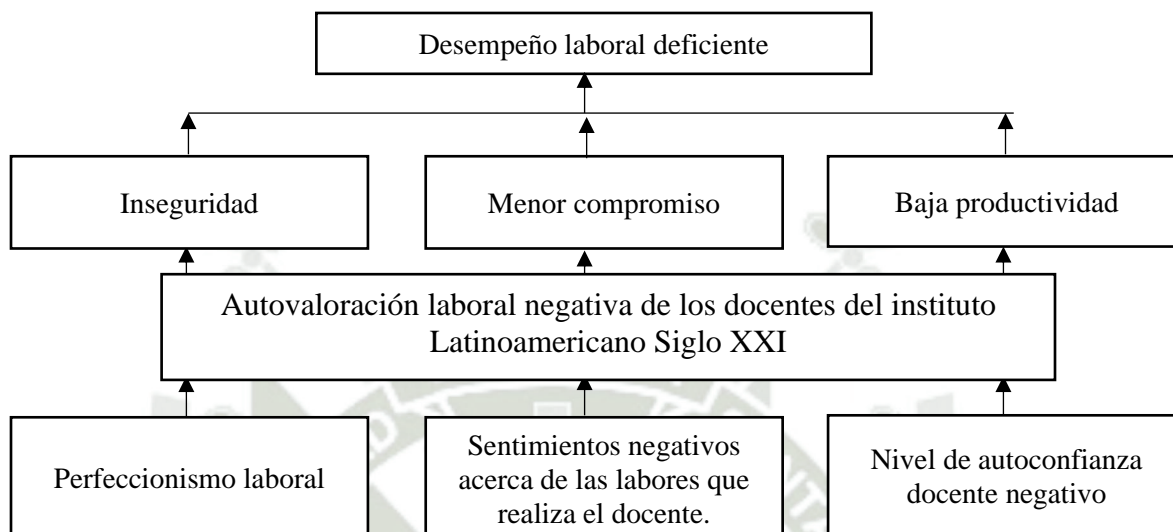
Desempeño laboral deficiente

Inseguridad

Menor compromiso

Baja productividad

Autovaloración laboral negativa de los docentes del instituto Latinoamericano Siglo XXI

Perfeccionismo laboral

Sentimientos negativos acerca de las labores que realiza el docente.

Nivel de autoconfianza docente negativo